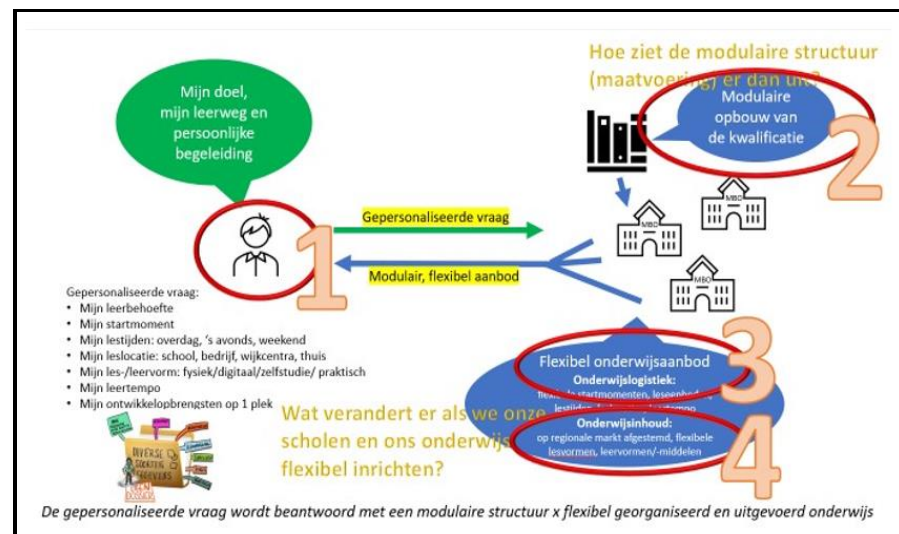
Hoe ziet de modulaire structuur (maatvoering) er dan uit?

Mijn doel, mijn leerweg en persoonlijke begeleiding

Modulaire opbouw van de kwalificatie

2

MBO

MBO

MBO

Gepersonaliseerde vraag

1

Modulair, flexibel aanbod

MBO

Gepersonaliseerde vraag:
• Mijn leerbehoefte
• Mijn startmoment
• Mijn lestijden: overdag, 's avonds, weekend
• Mijn leslocatie: school, bedrijf, wijkcentra, thuis
• Mijn les-/leervorm: fysiek/digitaal/zelfstudie/ praktisch
• Mijn leertempo
• Mijn ontwikkelopbrengsten op 1 plek

3

Flexibel onderwijsaanbod
Onderwijslogistiek:
flexi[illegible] startmomenten, leseenhed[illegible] lestijden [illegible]

Wat verandert er als we onze scholen en ons onderwijs flexibel inrichten?

Onderwijsinhoud:
op regionale markt afgestemd, flexibele lesvormen, leervormen/-middelen

4

DIVERSE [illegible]

De gepersonaliseerde vraag wordt beantwoord met een modulaire structuur x flexibel georganiseerd en uitgevoerd onderwijs